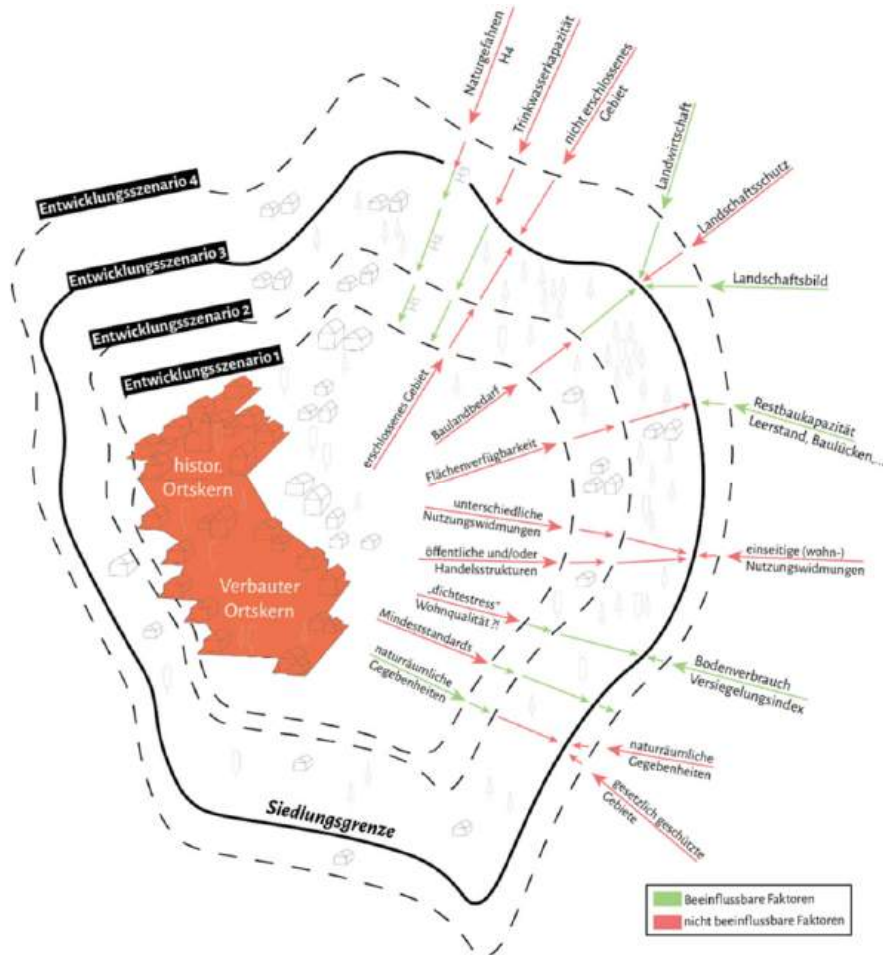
Naturgefahren
H4
Trinkwasserkapazität
nicht erschlossenes Gebiet
Landwirtschaft
Landschaftsschutz
Landschaftsbild

Entwicklungsszenario 4
Entwicklungsszenario 3
Entwicklungsszenario 2
Entwicklungsszenario 1

histor. Ortskern
Verbauter Ortskern

erschlossenes Gebiet
Baulandbedarf
Flächenverfügbarkeit
Restbaukapazität
Leerstand, Baulücken...
unterschiedliche Nutzungswidmungen
öffentliche und/oder Handelsstrukturen
einseitige (wohn-) Nutzungswidmungen
„dichtestress"
Wohnqualität ?!
Mindeststandards
naturräumliche Gegebenheiten
Bodenverbrauch
Versiegelungsindex
naturräumliche Gegebenheiten
gesetzlich geschützte Gebiete

Siedlungsgrenze

Beeinflussbare Faktoren
nicht beeinflussbare Faktoren